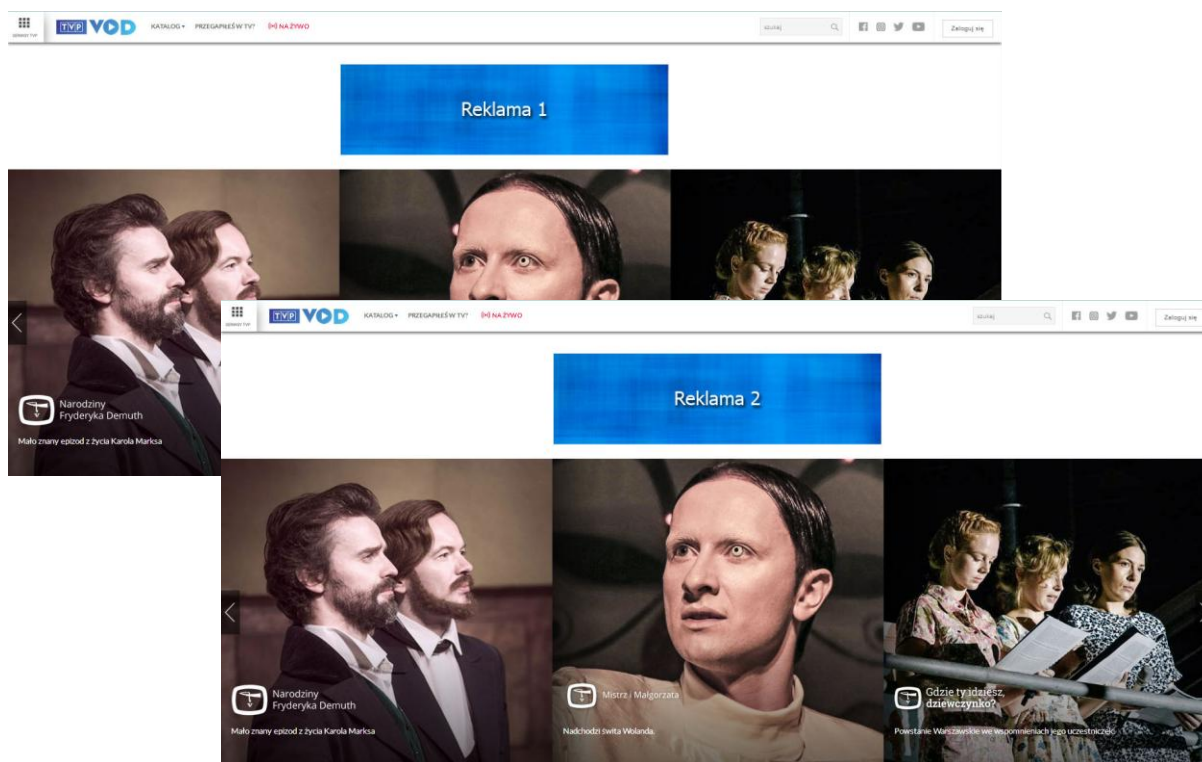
SERWISY TVP TVP VOD KATALOG ▾ PRZEGAPIŁEŚ W TV? NA ŻYWO szukaj Zaloguj się

Reklama 1

Narodziny Fryderyka Demuth

Mało znany epizod z życia Karola Marksa

SERWISY TVP TVP VOD KATALOG ▾ PRZEGAPIŁEŚ W TV? NA ŻYWO szukaj Zaloguj się

Reklama 2

Narodziny Fryderyka Demuth

Mało znany epizod z życia Karola Marksa

Mistrz i Małgorzata

Nadchodzi świta Wolanda.

Gdzie ty idziesz, dziewczynko?

Powstanie Warszawskie we wspomnieniach jego uczestniczek